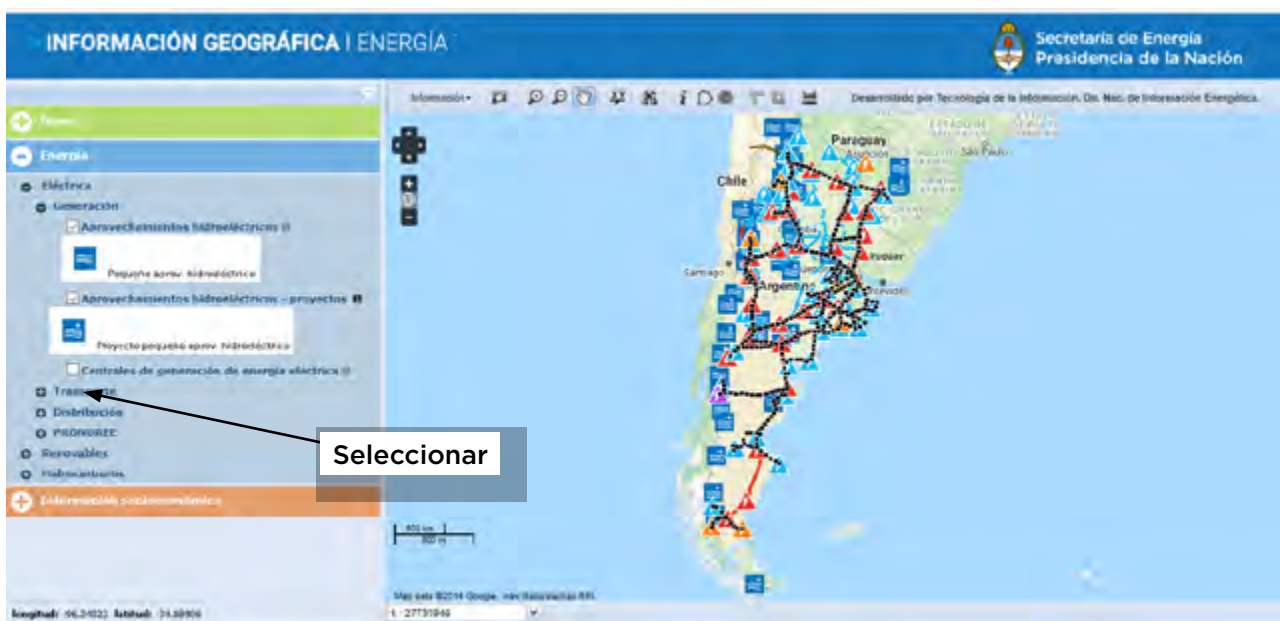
INFORMACIÓN GEOGRÁFICA | ENERGÍA

Secretaría de Energía
Presidencia de la Nación

Base
Energía
Eléctrica
Generación
Aprovechamientos hidroeléctricos
Pequeño aprov. hidroeléctrico
Aprovechamientos hidroeléctricos - proyectos
Proyecto pequeño aprov. hidroeléctrico
Centrales de generación de energía eléctrica
Transporte
Distribución
PROINGREE
Renovables
Hidrocarburos
Información socioeconómica

Seleccionar

Información
Desarrollado por Tecnología de la Información. Dir. Nac. de Información Energética.

Paraguay
Asunción
São Paulo
Chile
Santiago
Argentina
Rosario
Montevideo

Map data ©2014 Google, Inav/Geosistemas SRL

longitud: -96.24022 latitud: -34.86906
1 : 27731946